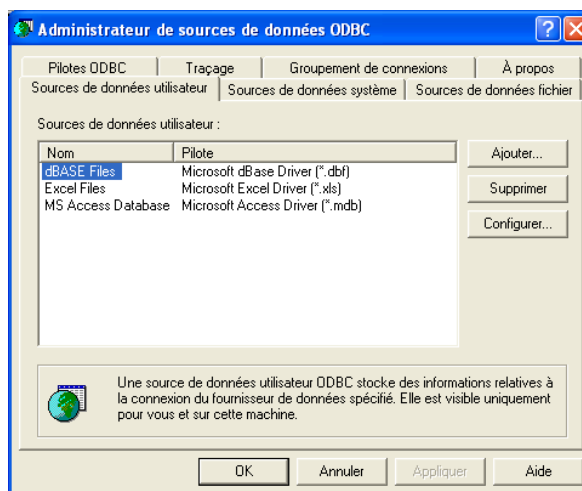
Administrateur de sources de données ODBC

Pilotes ODBC | Traçage | Groupement de connexions | À propos
Sources de données utilisateur | Sources de données système | Sources de données fichier

Sources de données utilisateur :

| Nom | Pilote |
|---|---|
| dBASE Files | Microsoft dBase Driver (*.dbf) |
| Excel Files | Microsoft Excel Driver (*.xls) |
| MS Access Database | Microsoft Access Driver (*.mdb) |

Ajouter...
Supprimer
Configurer...

Une source de données utilisateur ODBC stocke des informations relatives à la connexion du fournisseur de données spécifié. Elle est visible uniquement pour vous et sur cette machine.

OK
Annuler
Appliquer
Aide